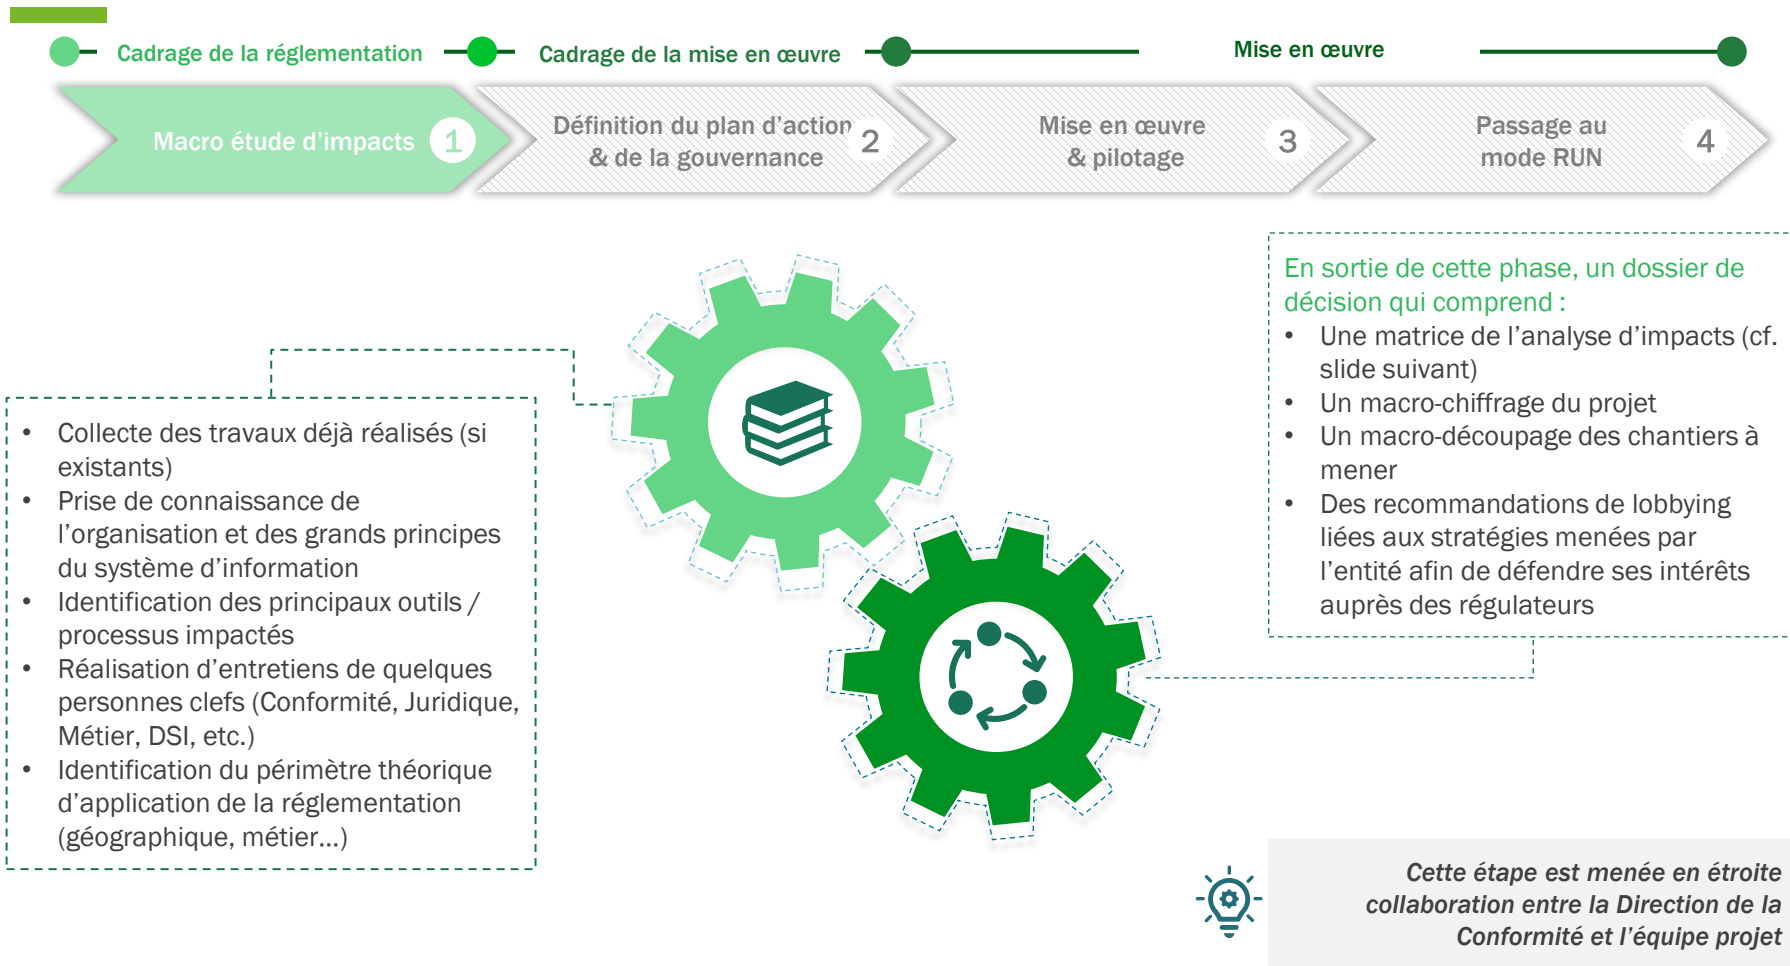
Cadrage de la réglementation
Cadrage de la mise en œuvre
Mise en œuvre

Macro étude d'impacts 1
Définition du plan d'action & de la gouvernance 2
Mise en œuvre & pilotage 3
Passage au mode RUN 4

- Collecte des travaux déjà réalisés (si existants)
- Prise de connaissance de l'organisation et des grands principes du système d'information
- Identification des principaux outils / processus impactés
- Réalisation d'entretiens de quelques personnes clefs (Conformité, Juridique, Métier, DSI, etc.)
- Identification du périmètre théorique d'application de la réglementation (géographique, métier…)

En sortie de cette phase, un dossier de décision qui comprend :
- Une matrice de l'analyse d'impacts (cf. slide suivant)
- Un macro-chiffrage du projet
- Un macro-découpage des chantiers à mener
- Des recommandations de lobbying liées aux stratégies menées par l'entité afin de défendre ses intérêts auprès des régulateurs

Cette étape est menée en étroite collaboration entre la Direction de la Conformité et l'équipe projet